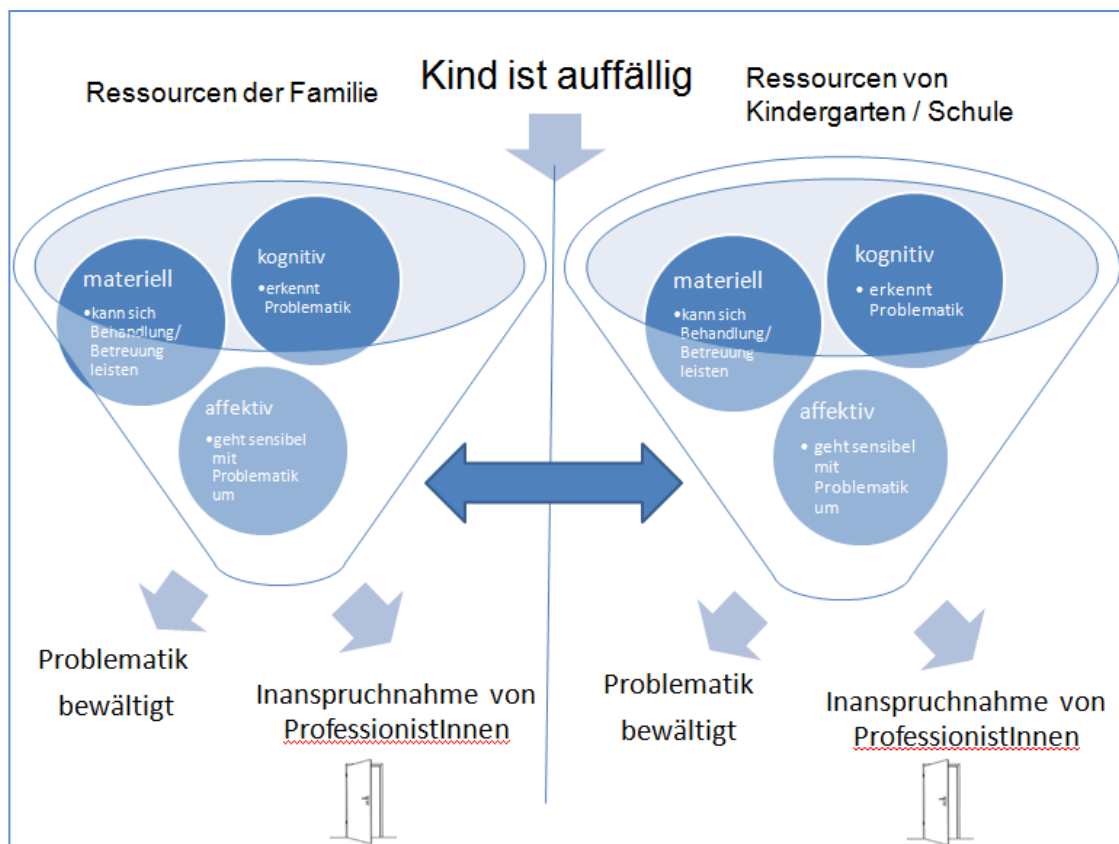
Ressourcen der Familie

Kind ist auffällig

Ressourcen von Kindergarten / Schule

materiell
• kann sich Behandlung/ Betreuung leisten

kognitiv
• erkennt Problematik

affektiv
• geht sensibel mit Problematik um

materiell
• kann sich Behandlung/ Betreuung leisten

kognitiv
• erkennt Problematik

affektiv
• geht sensibel mit Problematik um

Problematik bewältigt

Inanspruchnahme von ProfessionistInnen

Problematik bewältigt

Inanspruchnahme von ProfessionistInnen